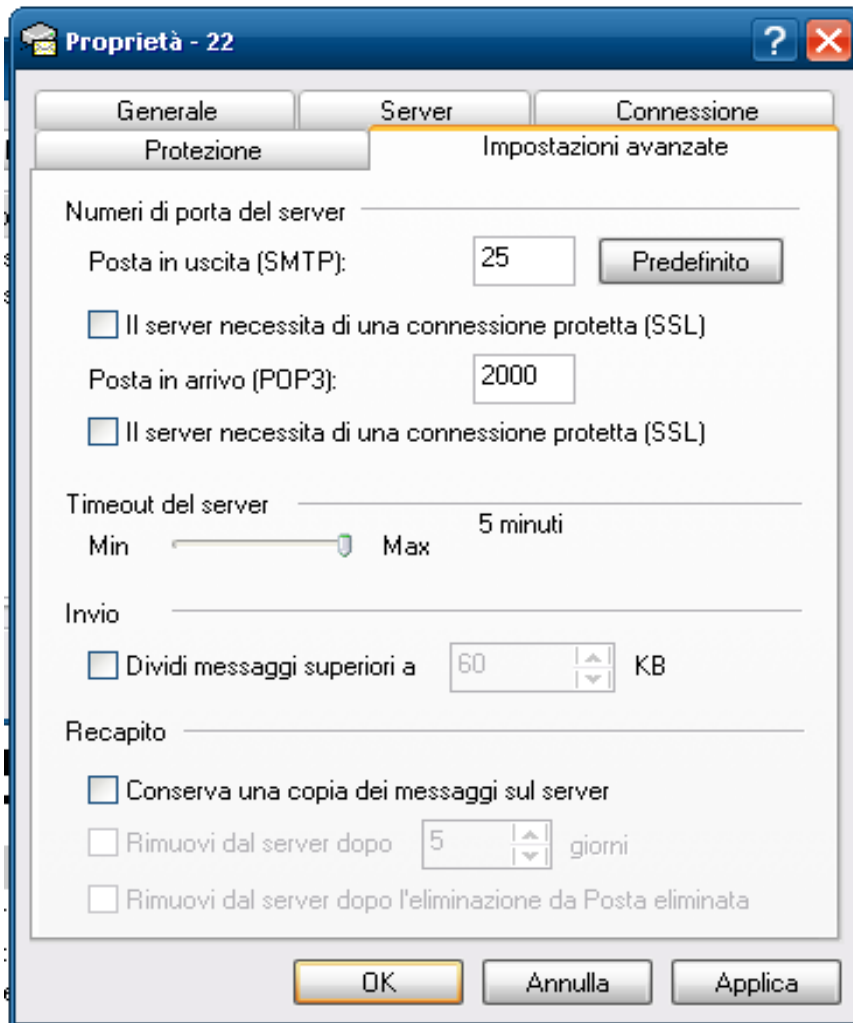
Proprietà - 22

Generale
Server
Connessione
Protezione
Impostazioni avanzate

Numeri di porta del server
Posta in uscita (SMTP): 25 Predefinito
Il server necessita di una connessione protetta (SSL)
Posta in arrivo (POP3): 2000
Il server necessita di una connessione protetta (SSL)

Timeout del server
Min Max 5 minuti

Invio
Dividi messaggi superiori a 60 KB

Recapito
Conserva una copia dei messaggi sul server
Rimuovi dal server dopo 5 giorni
Rimuovi dal server dopo l'eliminazione da Posta eliminata

OK Annulla Applica